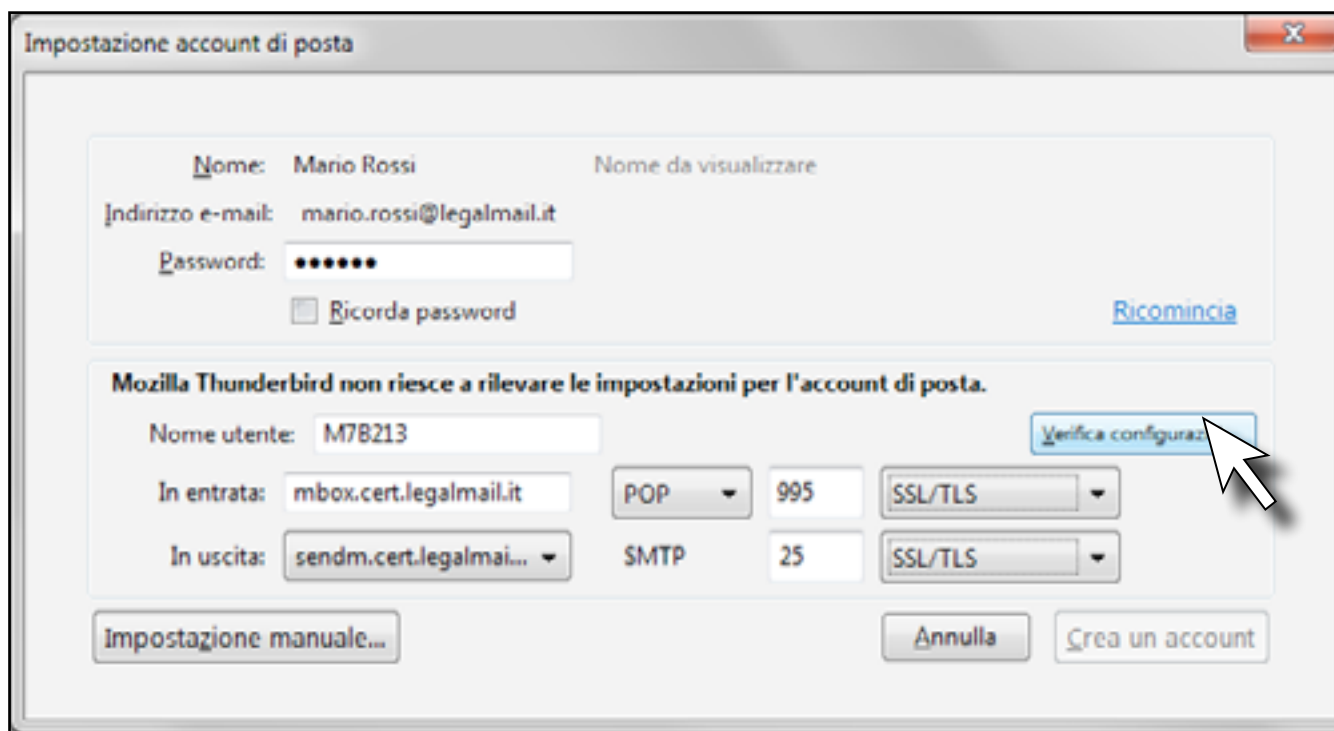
Impostazione account di posta

Nome: Mario Rossi Nome da visualizzare

Indirizzo e-mail: mario.rossi@legalmail.it

Password: ••••••

Ricorda password

Ricomincia

Mozilla Thunderbird non riesce a rilevare le impostazioni per l'account di posta.

Nome utente: M7B213

Verifica configuraz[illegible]

In entrata: mbox.cert.legalmail.it POP 995 SSL/TLS

In uscita: sendm.cert.legalmai... SMTP 25 SSL/TLS

Impostazione manuale...

Annulla

Crea un account